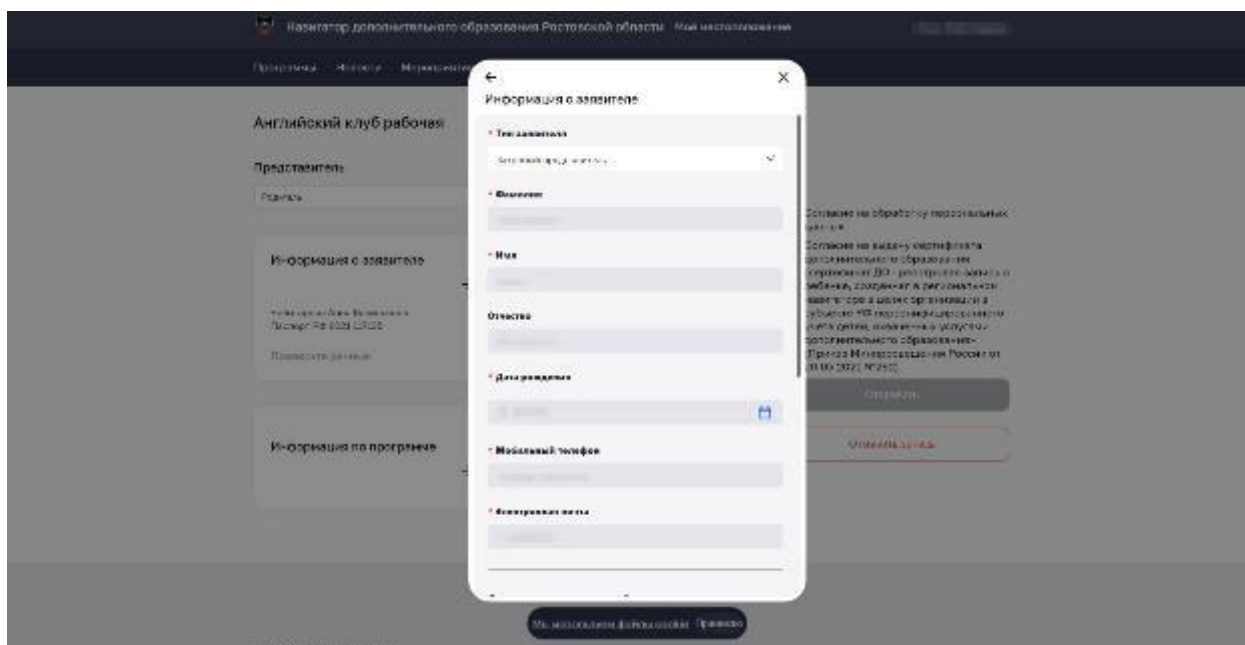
Навигатор дополнительного образования Ростовской области Мое местоположение

Программы Новости Мероприятия

Английский клуб рабочая

Представитель

Родитель

Информация о заявителе

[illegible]
Паспорт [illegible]

Проверьте данные

Информация по программе

Информация о заявителе

* Тип заявителя

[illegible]

* Фамилия

* Имя

Отчество

* Дата рождения

* Мобильный телефон

* Электронная почта

Согласие на обработку персональных данных

Согласие на выдачу сертификата дополнительного образования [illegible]

Отправить

Отменить запись

Мы используем файлы cookie Принято